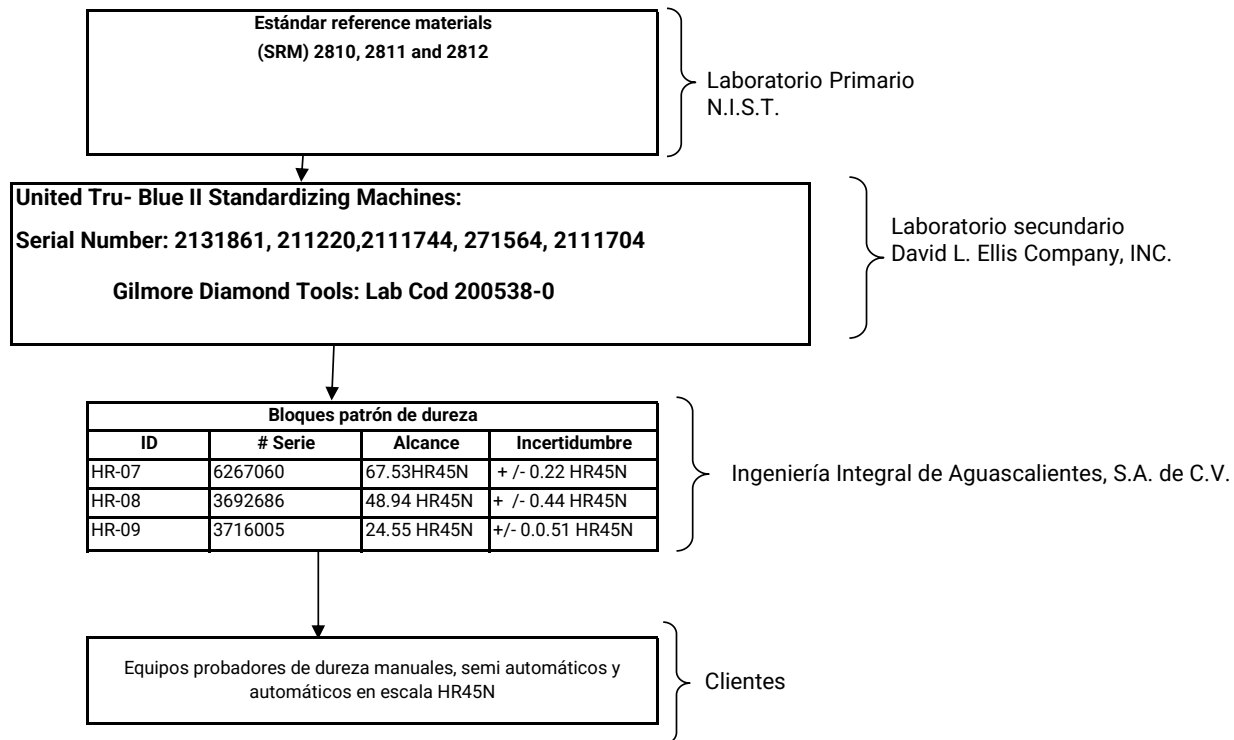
Estándar reference materials
(SRM) 2810, 2811 and 2812

Laboratorio Primario
N.I.S.T.

United Tru- Blue II Standardizing Machines:

Serial Number: 2131861, 211220,2111744, 271564, 2111704

Gilmore Diamond Tools: Lab Cod 200538-0

Laboratorio secundario
David L. Ellis Company, INC.

| Bloques patrón de dureza | | | |
|---|---|---|---|
| ID | # Serie | Alcance | Incertidumbre |
| HR-07 | 6267060 | 67.53HR45N | + /- 0.22 HR45N |
| HR-08 | 3692686 | 48.94 HR45N | + /- 0.44 HR45N |
| HR-09 | 3716005 | 24.55 HR45N | +/- 0.0.51 HR45N |

Ingeniería Integral de Aguascalientes, S.A. de C.V.

Equipos probadores de dureza manuales, semi automáticos y automáticos en escala HR45N

Clientes